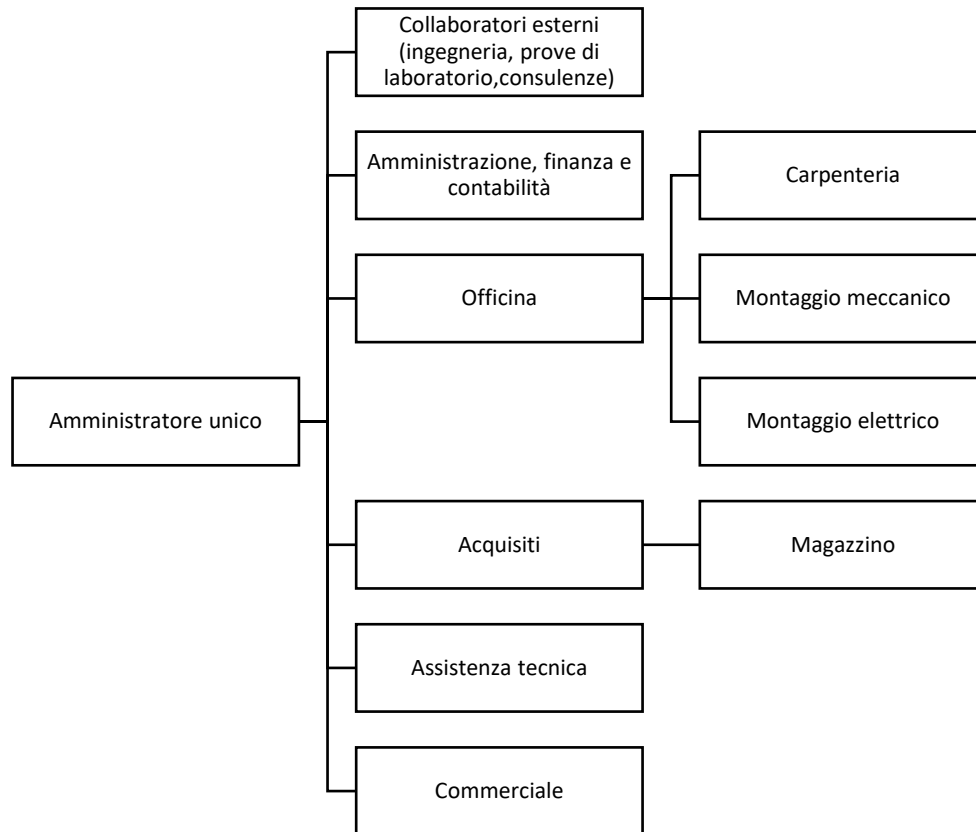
Amministratore unico

Collaboratori esterni (ingegneria, prove di laboratorio,consulenze)

Amministrazione, finanza e contabilità

Officina

Carpenteria

Montaggio meccanico

Montaggio elettrico

Acquisiti

Magazzino

Assistenza tecnica

Commerciale